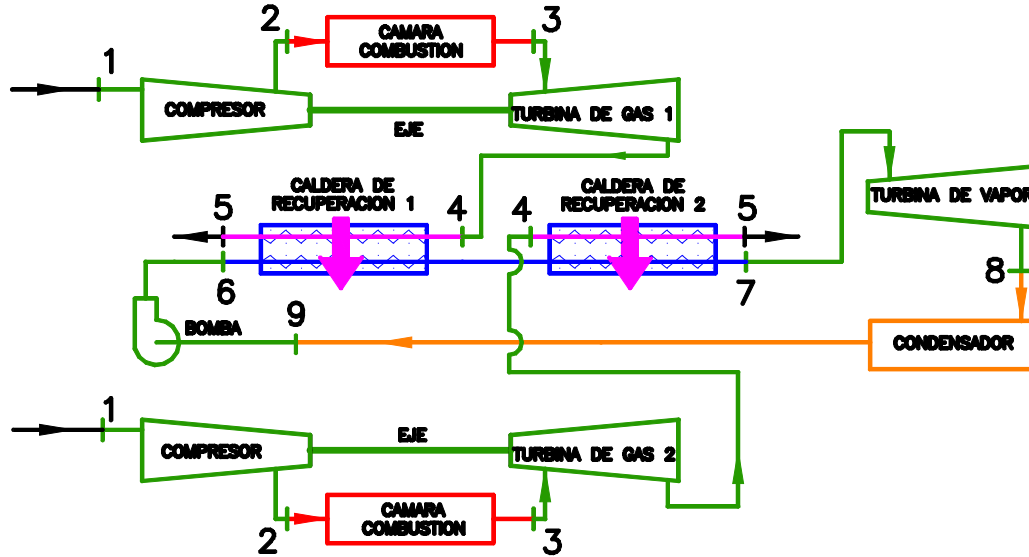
2
CAMARA COMBUSTION
3
1
COMPRESOR
TURBINA DE GAS 1
EJE
CALDERA DE RECUPERACION 1
CALDERA DE RECUPERACION 2
TURBINA DE VAPOR
5
4
4
5
6
7
8
BOMBA
9
CONDENSADOR
1
COMPRESOR
EJE
TURBINA DE GAS 2
2
CAMARA COMBUSTION
3